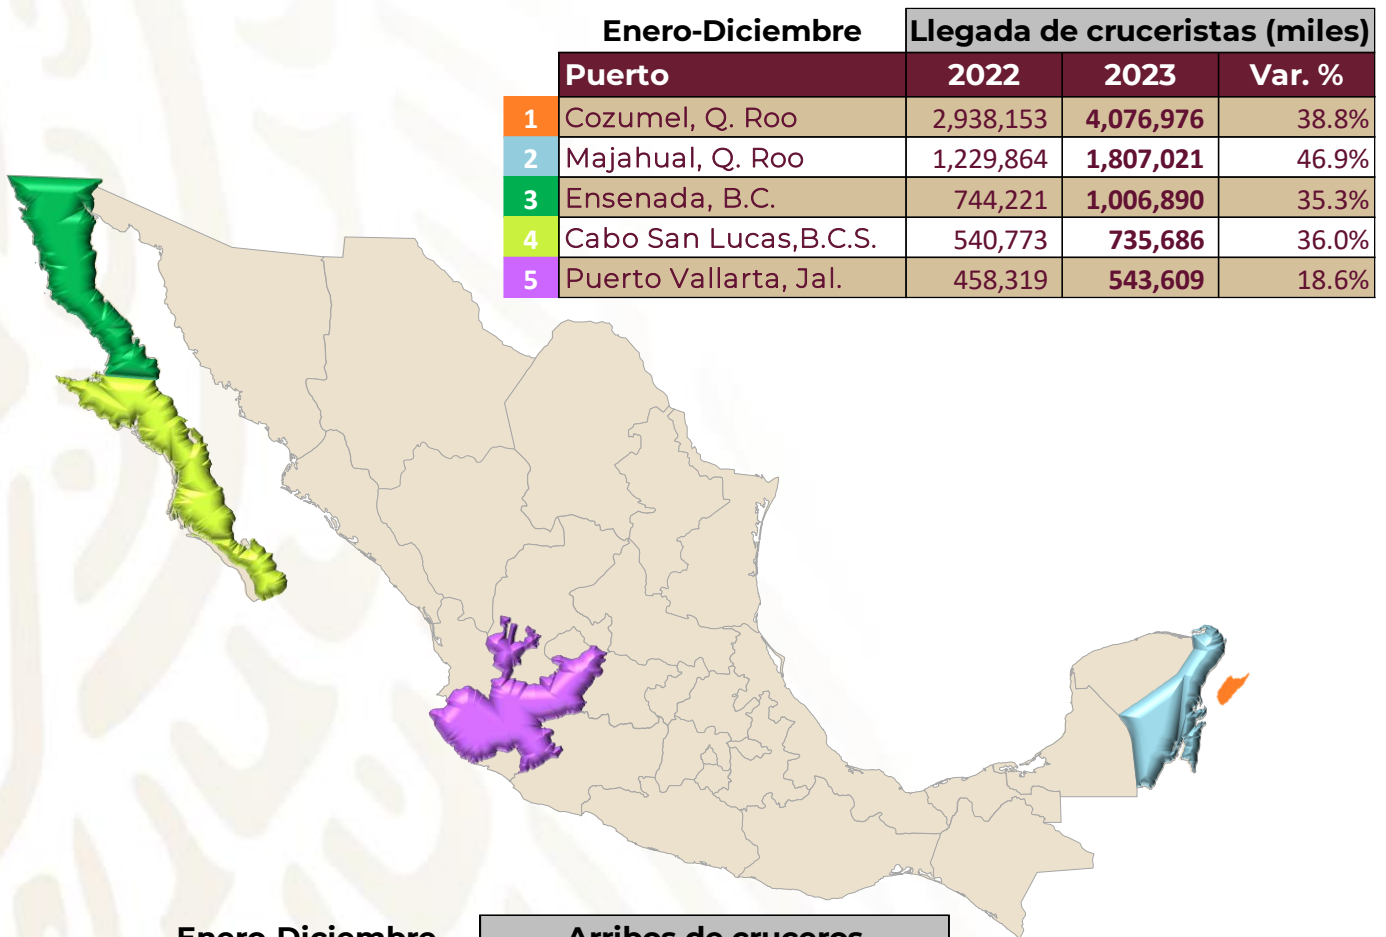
| | Enero-Diciembre | Llegada de cruceristas (miles) | | |
|---|---|---|---|---|
| | Puerto | 2022 | 2023 | Var. % |
| 1 | Cozumel, Q. Roo | 2,938,153 | 4,076,976 | 38.8% |
| 2 | Majahual, Q. Roo | 1,229,864 | 1,807,021 | 46.9% |
| 3 | Ensenada, B.C. | 744,221 | 1,006,890 | 35.3% |
| 4 | Cabo San Lucas,B.C.S. | 540,773 | 735,686 | 36.0% |
| 5 | Puerto Vallarta, Jal. | 458,319 | 543,609 | 18.6% |

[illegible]